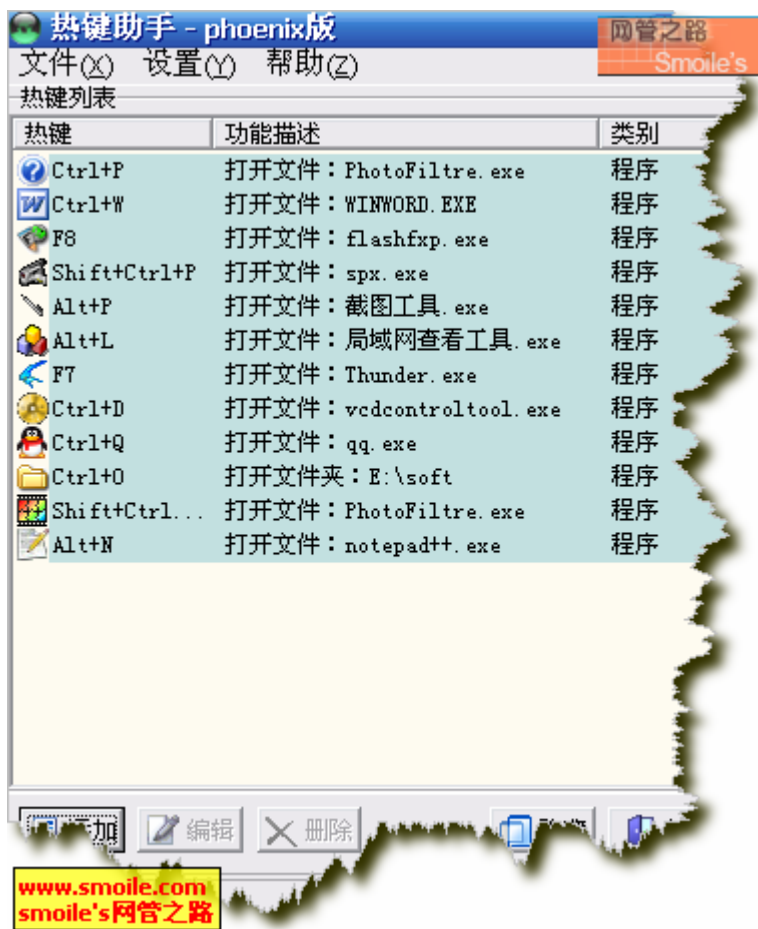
热键助手 - phoenix版

网管之路
Smoile's

文件(X) 设置(Y) 帮助(Z)

热键列表

| 热键 | 功能描述 | 类别 |
|---|---|---|
| Ctrl+P | 打开文件：PhotoFiltre.exe | 程序 |
| Ctrl+W | 打开文件：WINWORD.EXE | 程序 |
| F8 | 打开文件：flashfxp.exe | 程序 |
| Shift+Ctrl+P | 打开文件：spx.exe | 程序 |
| Alt+P | 打开文件：截图工具.exe | 程序 |
| Alt+L | 打开文件：局域网查看工具.exe | 程序 |
| F7 | 打开文件：Thunder.exe | 程序 |
| Ctrl+D | 打开文件：vcdcontroltool.exe | 程序 |
| Ctrl+Q | 打开文件：qq.exe | 程序 |
| Ctrl+O | 打开文件夹：E:\soft | 程序 |
| Shift+Ctrl... | 打开文件：PhotoFiltre.exe | 程序 |
| Alt+N | 打开文件：notepad++.exe | 程序 |

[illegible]加 编辑 删除 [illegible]

www.smoile.com
smoile's网管之路